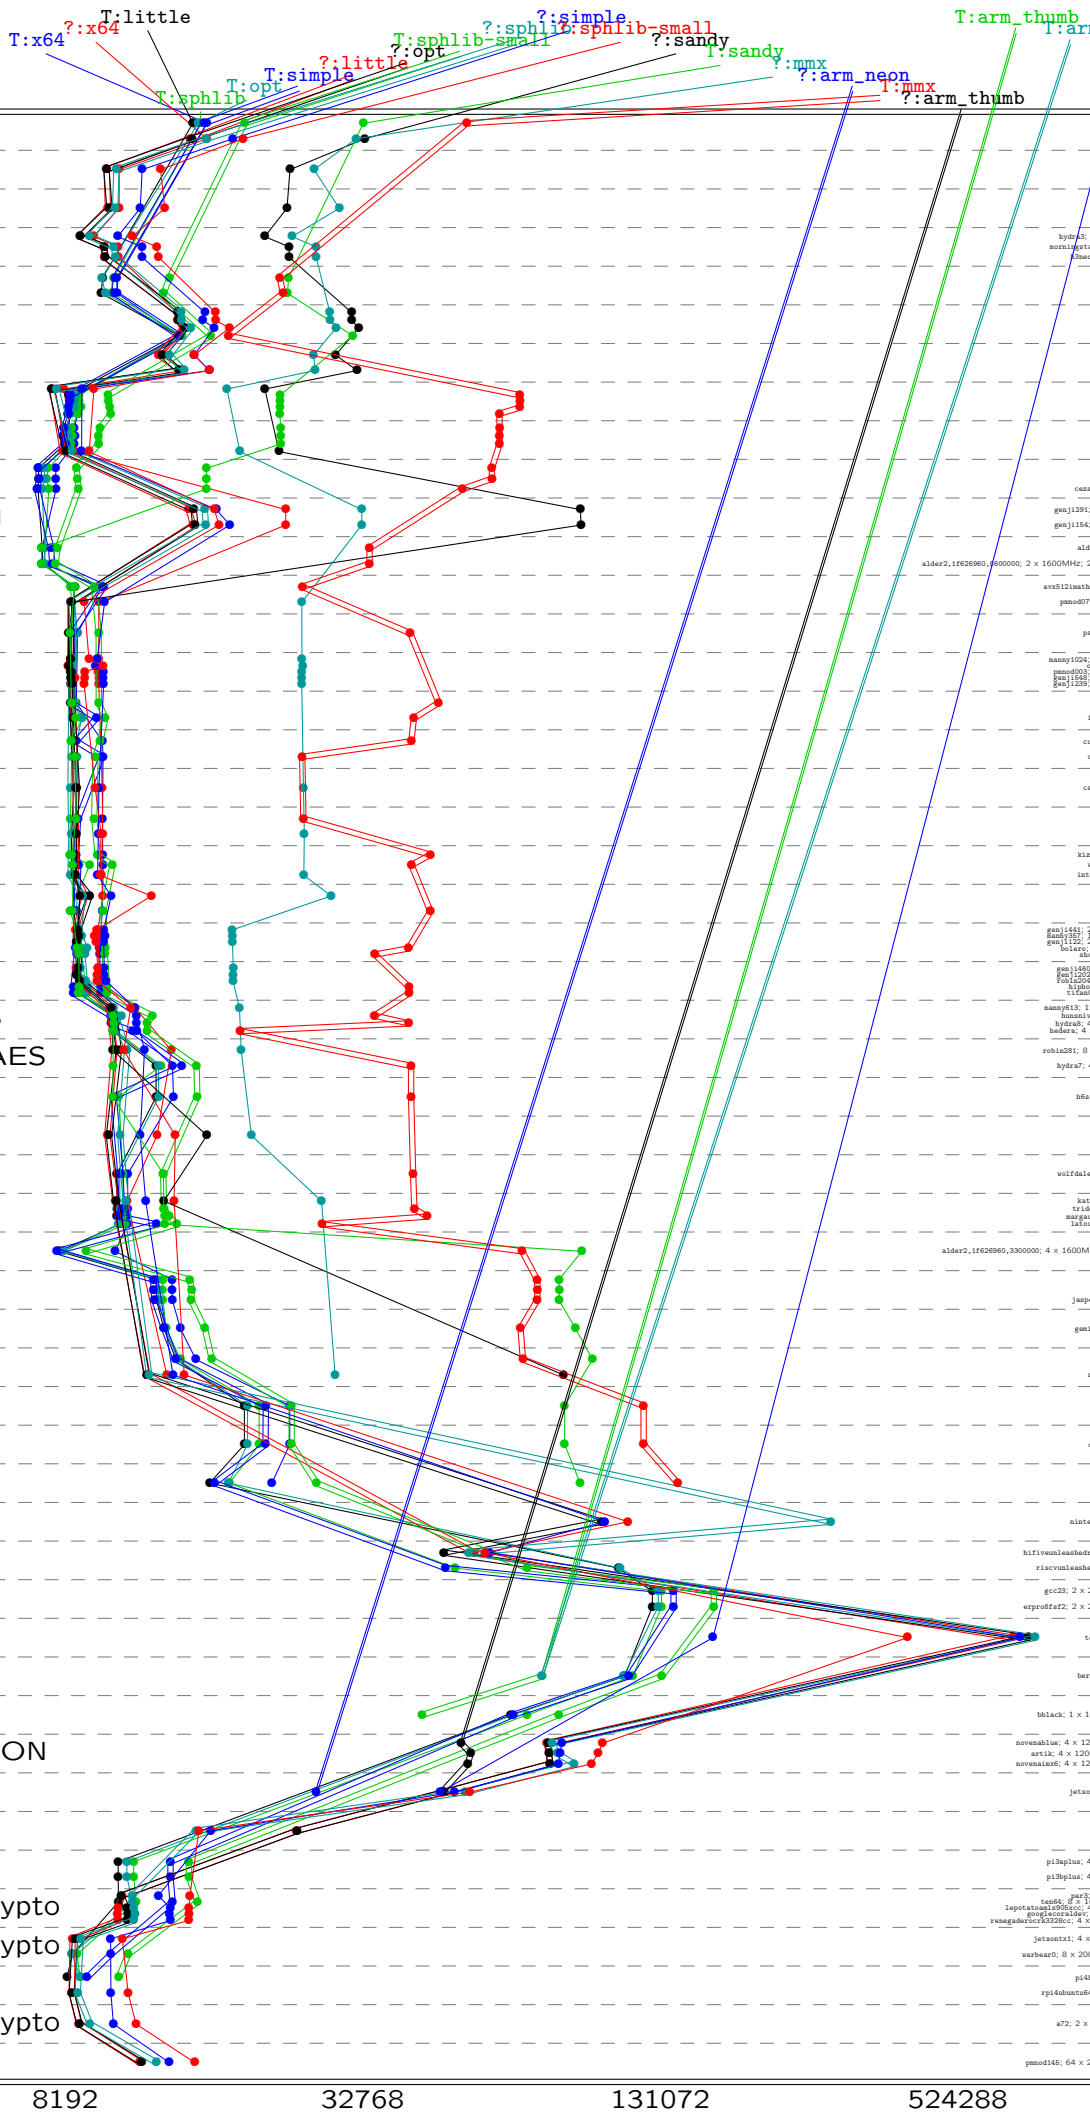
T:little
?:x64
T:x64
?:simple
?:sphlib
?:sphlib-small
T:sphlib-small
?:sandy
?:opt
?:little
T:sandy
T:arm_thumb
T:arm
?:mmx
?:arm_neon
T:simple
T:opt
T:sphlib
T:mmx
?:arm_thumb

AES

ON

ypto
ypto
ypto

8192
32768
131072
524288